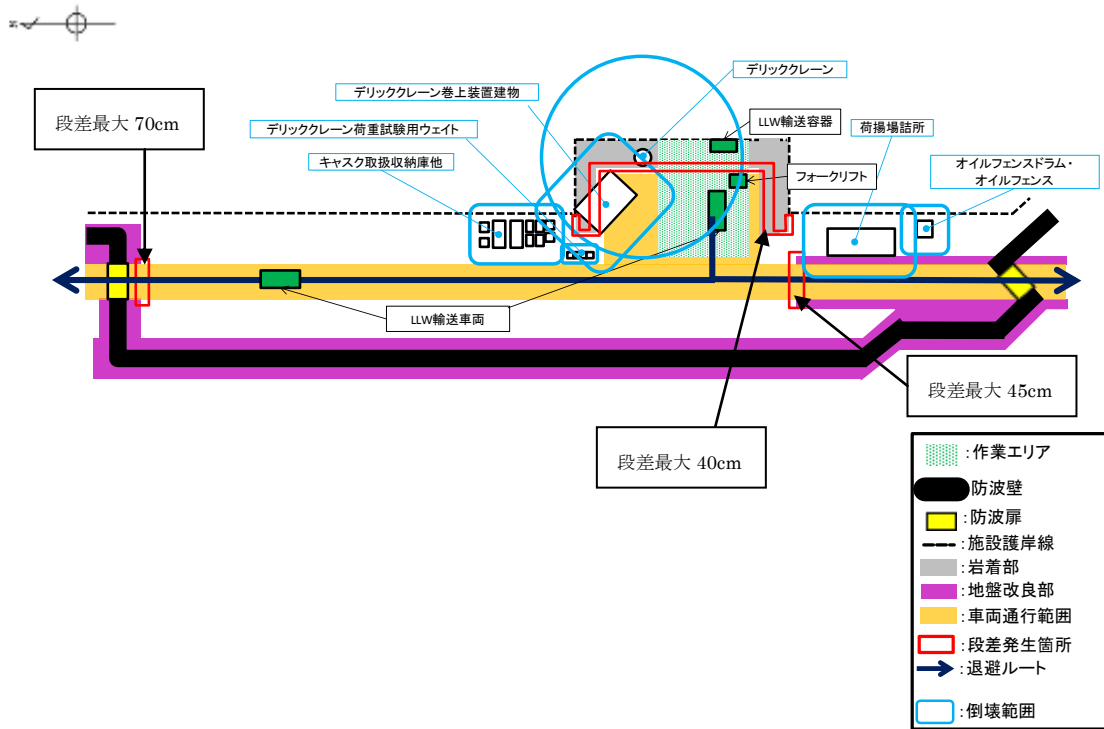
段差最大 70cm

デリッククレーン巻上装置建物

デリッククレーン荷重試験用ウェイト

キャスク取扱収納庫他

デリッククレーン

LLW輸送容器

荷揚場詰所

フォークリフト

オイルフェンスドラム・オイルフェンス

LLW輸送車両

段差最大 45cm

段差最大 40cm

:作業エリア
防波壁
:防波扉
:施設護岸線
:岩着部
:地盤改良部
:車両通行範囲
:段差発生箇所
:退避ルート
:倒壊範囲